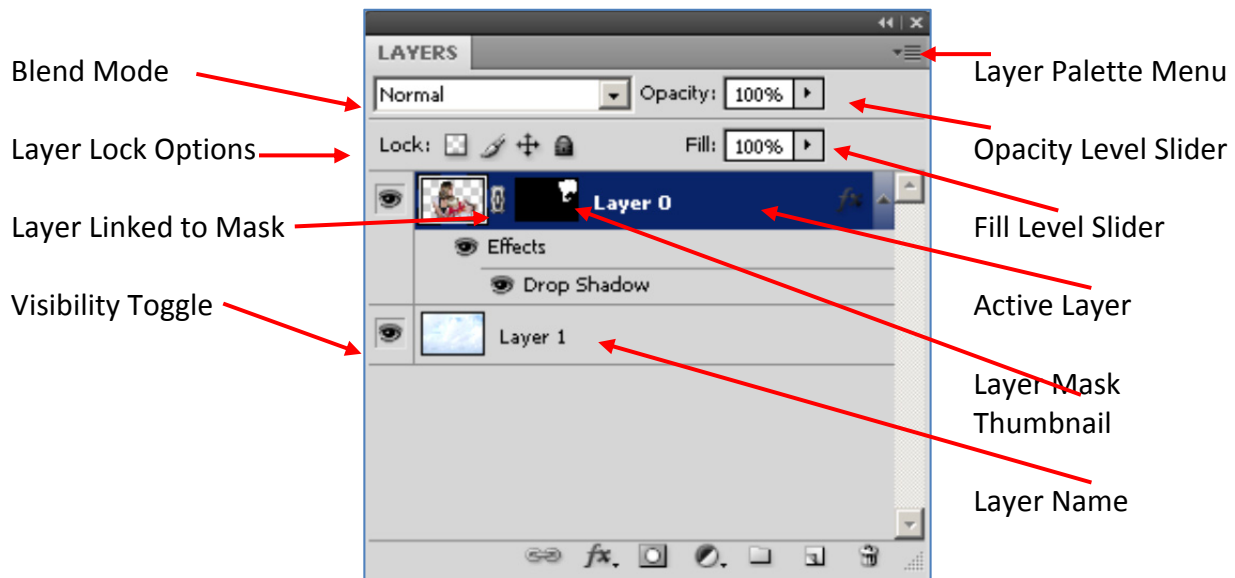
LAYERS

Blend Mode

Normal

Opacity: 100%

Layer Palette Menu

Layer Lock Options

Lock:

Fill: 100%

Opacity Level Slider

Layer Linked to Mask

Layer 0

Fill Level Slider

Effects

Drop Shadow

Visibility Toggle

Active Layer

Layer 1

Layer Mask Thumbnail

Layer Name

$fx$